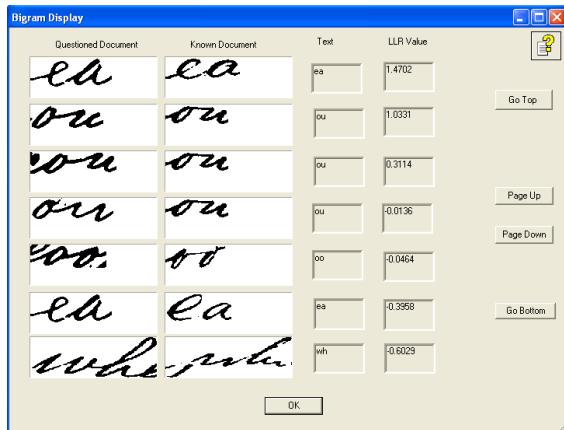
Bigram Display

| Questioned Document | Known Document | Text | LLR Value |
|---|---|---|---|
| ea | ea | ea | 1.4702 |
| ou | ou | ou | 1.0331 |
| ou | ou | ou | 0.3114 |
| ou | ou | ou | -0.0136 |
| oo | oo | oo | -0.0464 |
| ea | ea | ea | -0.3958 |
| whe | wh | wh | -0.6029 |

Go Top

Page Up

Page Down

Go Bottom

OK